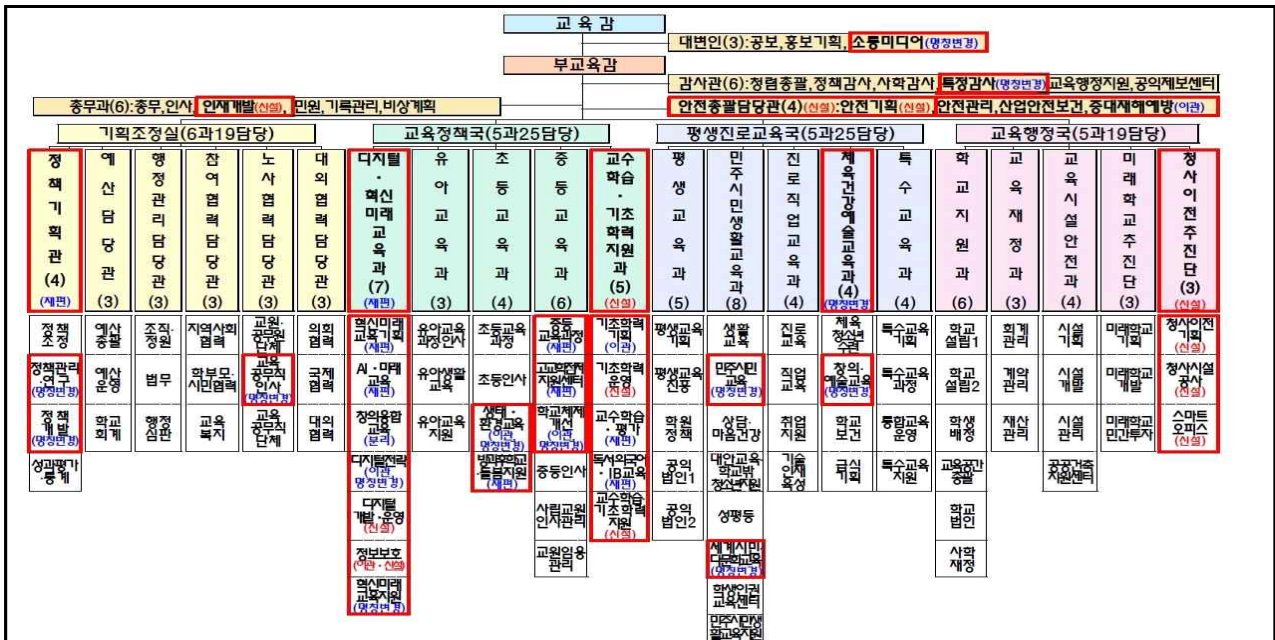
교육감

대변인(3):공보,홍보기획,소통미디어(명칭변경)

부교육감

감사관(6):청렴총괄,정책감사,사학감사,특정감사(명칭변경),교육행정지원,공익제보센터

총무과(6):총무,인사,인재개발(신설),민원,기록관리,비상계획

안전총괄담당관(4)(신설):안전기획(신설),안전관리,산업안전보건,중대재해예방(이관)

기획조정실(6과19담당)

교육정책국(5과25담당)

평생진로교육국(5과25담당)

교육행정국(5과19담당)

정책기획관 (4) (재편)
정책조정
정책관리연구 (명칭변경)
정책개발 (명칭변경)
성과평가.통계

예산담당관 (3)
예산총괄
예산운영
학교회계

행정관리담당관 (3)
조직·정원
법무
행정심판

참여협력담당관 (3)
지역사회협력
학부모·시민협력
교육복지

노사협력담당관 (3)
교원·공무원단체
교육공무직인사 (명칭변경)
교육공무직단체

대외협력담당관 (3)
의회협력
국제협력
대외협력

디지털·혁신미래교육과 (7) (재편)
혁신미래교육기획 (재편)
AI·미래교육 (재편)
창의융합교육 (분리)
디지털전략 (이관, 명칭변경)
디지털개발·운영 (신설)
정보보호 (이관·신설)
혁신미래교육지원 (명칭변경)

유아교육과 (3)
유아교육과정인사
유아생활교육
유아교육지원

초등교육과 (4)
초등교육과정
초등인사
생태·환경교육 (이관, 명칭변경)
방과후학교돌봄지원 (재편)

중등교육과 (6)
중등교육과정 (재편)
고교학점제지원센터 (명칭변경)
학교체제개선 (이관, 명칭변경)
중등인사
사립교원인사관리
교원임용관리

교수학습·기초학력지원과 (5) (신설)
기초학력기획 (이관)
기초학력운영 (신설)
교수학습·평가 (재편)
독서의글쓰기·IB교육 (재편)
교수학습기초학력지원 (신설)

평생교육과 (5)
평생교육기획
평생교육진흥
학원정책
공익법인1
공익법인2

민주시민생활교육과 (8)
생활교육
민주시민교육 (명칭변경)
상담·마음건강
대안교육·학교밖청소년지원
성평등
세계시민·다문화교육 (명칭변경)
학생인권교육센터
민주시민생활교육지원

진로직업교육과 (4)
진로교육
직업교육
취업지원
기술인재육성

체육건강예술교육과 (4) (명칭변경)
체육청소년수련
창의·예술교육 (명칭변경)
학교보건
급식기획

특수교육과 (4)
특수교육기획
특수교육과정
통합교육운영
특수교육지원

학교지원과 (6)
학교설립1
학교설립2
학생배정
교육공간총괄
학교법인
사학재정

교육재정과 (3)
회계관리
계약관리
재산관리

교육시설안전과 (4)
시설기획
시설개발
시설관리
공공건축지원센터

미래학교추진단 (3)
미래학교기획
미래학교개발
미래학교민간투자

청사이전추진단 (3) (신설)
청사이전기획 (신설)
청사시설공사 (신설)
스마트오피스 (신설)